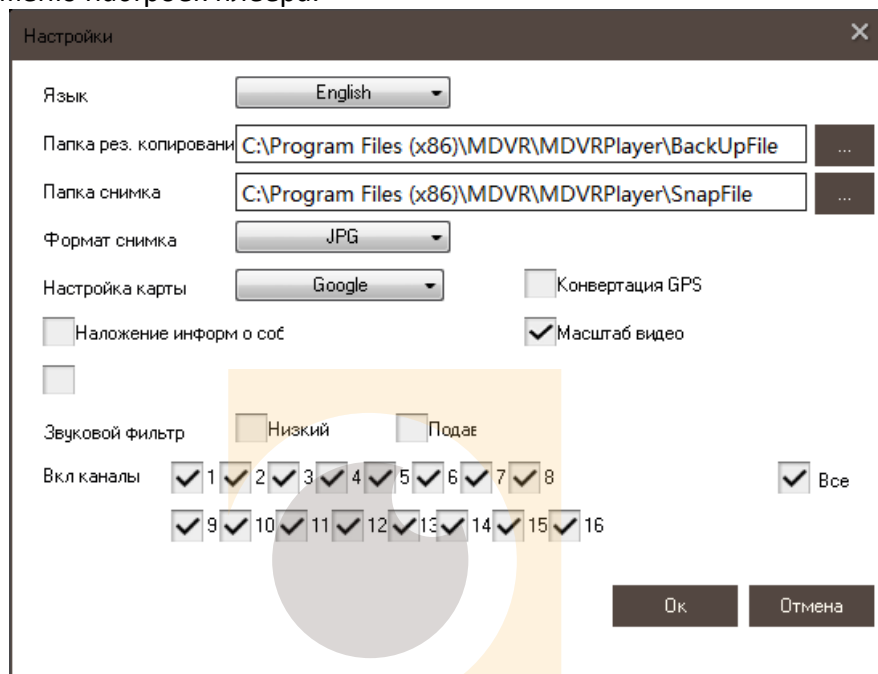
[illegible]

Настройки

Язык English

Папка рез. копировани C:\Program Files (x86)\MDVR\MDVRPlayer\BackUpFile ...

Папка снимка C:\Program Files (x86)\MDVR\MDVRPlayer\SnapFile ...

Формат снимка JPG

Настройка карты Google

Конвертация GPS

Наложение информ о со€

Масштаб видео

Звуковой фильтр Низкий Подав

Вкл каналы 1 2 3 4 5 6 7 8 Все

9 10 11 12 13 14 15 16

Ok Отмена